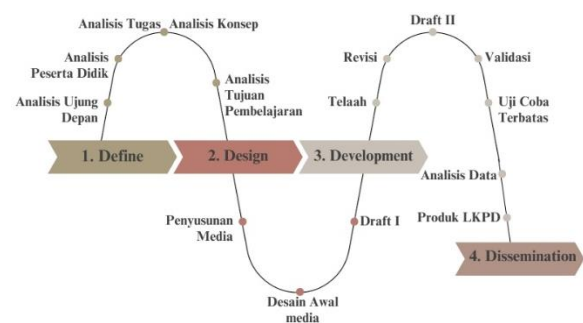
Analisis Tugas Analisis Konsep

Analisis Peserta Didik

Analisis Ujung Depan

Analisis Tujuan Pembelajaran

Draft II

Revisi

Validasi

Telaah

Uji Coba Terbatas

1. Define

2. Design

3. Development

Analisis Data

Penyusunan Media

Draft I

Produk LKPD

4. Dissemination

Desain Awal media